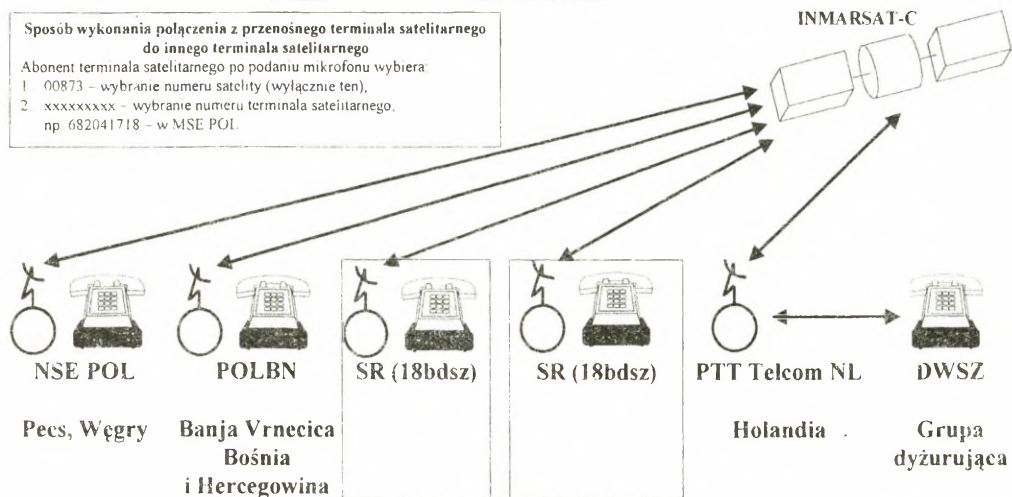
Sposób wykonania połączenia z przenośnego terminala satelitarnego do innego terminala satelitarnego

Abonent terminala satelitarnego po podaniu mikrofonu wybiera:
1. 00873 – wybranie numeru satelity (wyłącznie ten),
2. xxxxxxxxx – wybranie numeru terminala satelitarnego, np. 682041718 – w MSE POL.

INMARSAT-C

NSE POL

Pecs, Węgry

POLBN

Banja Vrnecica Bośnia i Hercegowina

SR (18bdsz)

SR (18bdsz)

PTT Telcom NL

Holandia

DWSZ

Grupa dyżurująca